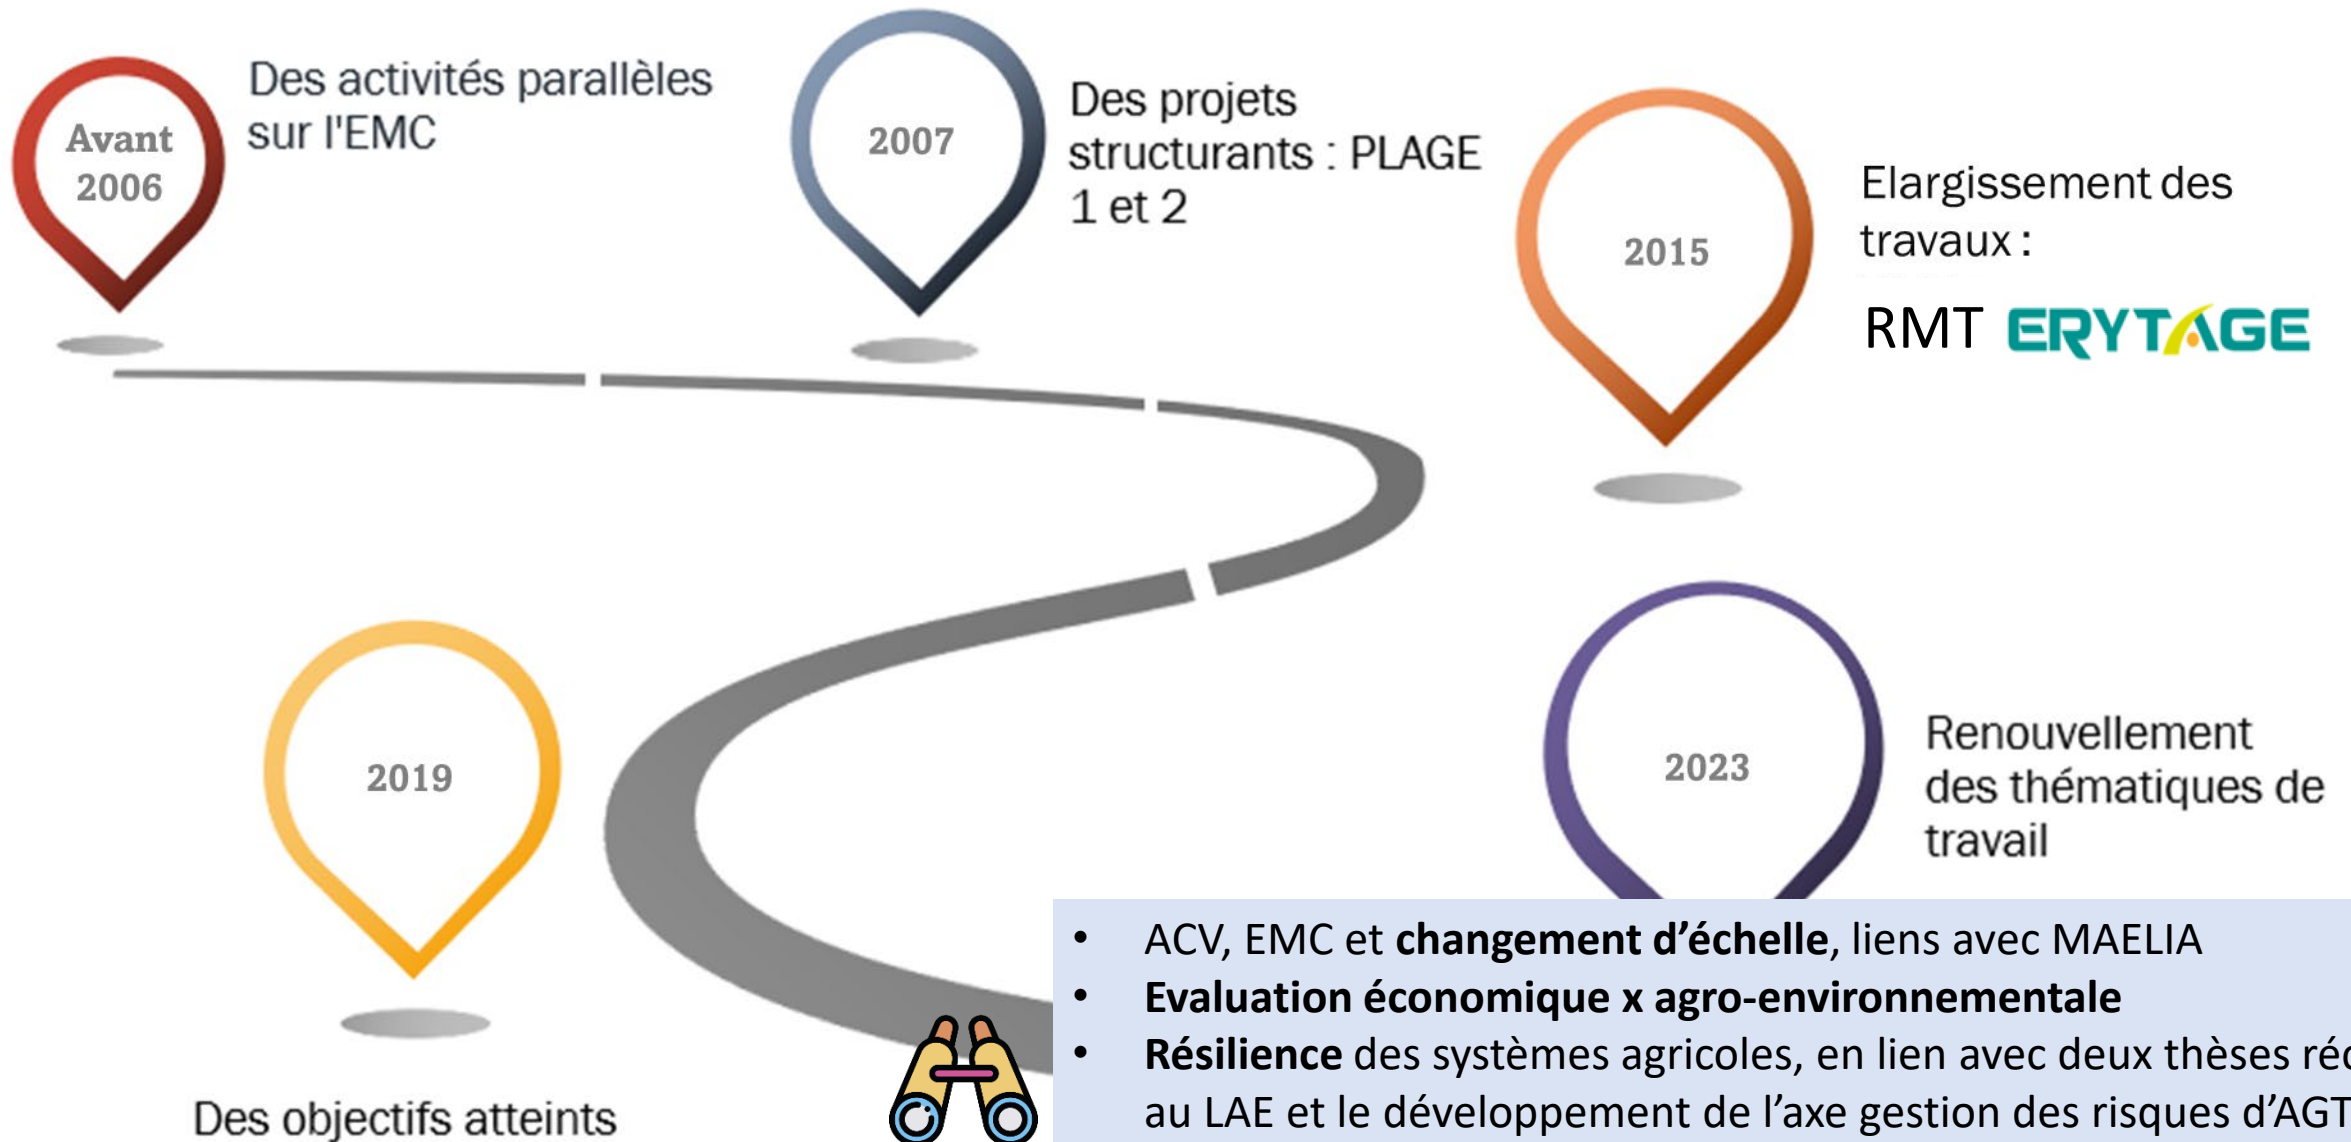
Avant 2006

Des activités parallèles sur l'EMC

2007

Des projets structurants : PLAGE 1 et 2

2015

Elargissement des travaux :

RMT ERYTAGE

2019

Des objectifs atteints

2023

Renouvellement des thématiques de travail

- ACV, EMC et **changement d'échelle**, liens avec MAELIA
- **Evaluation économique x agro-environnementale**
- **Résilience** des systèmes agricoles, en lien avec deux thèses ré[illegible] au LAE et le développement de l'axe gestion des risques d'AGT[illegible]